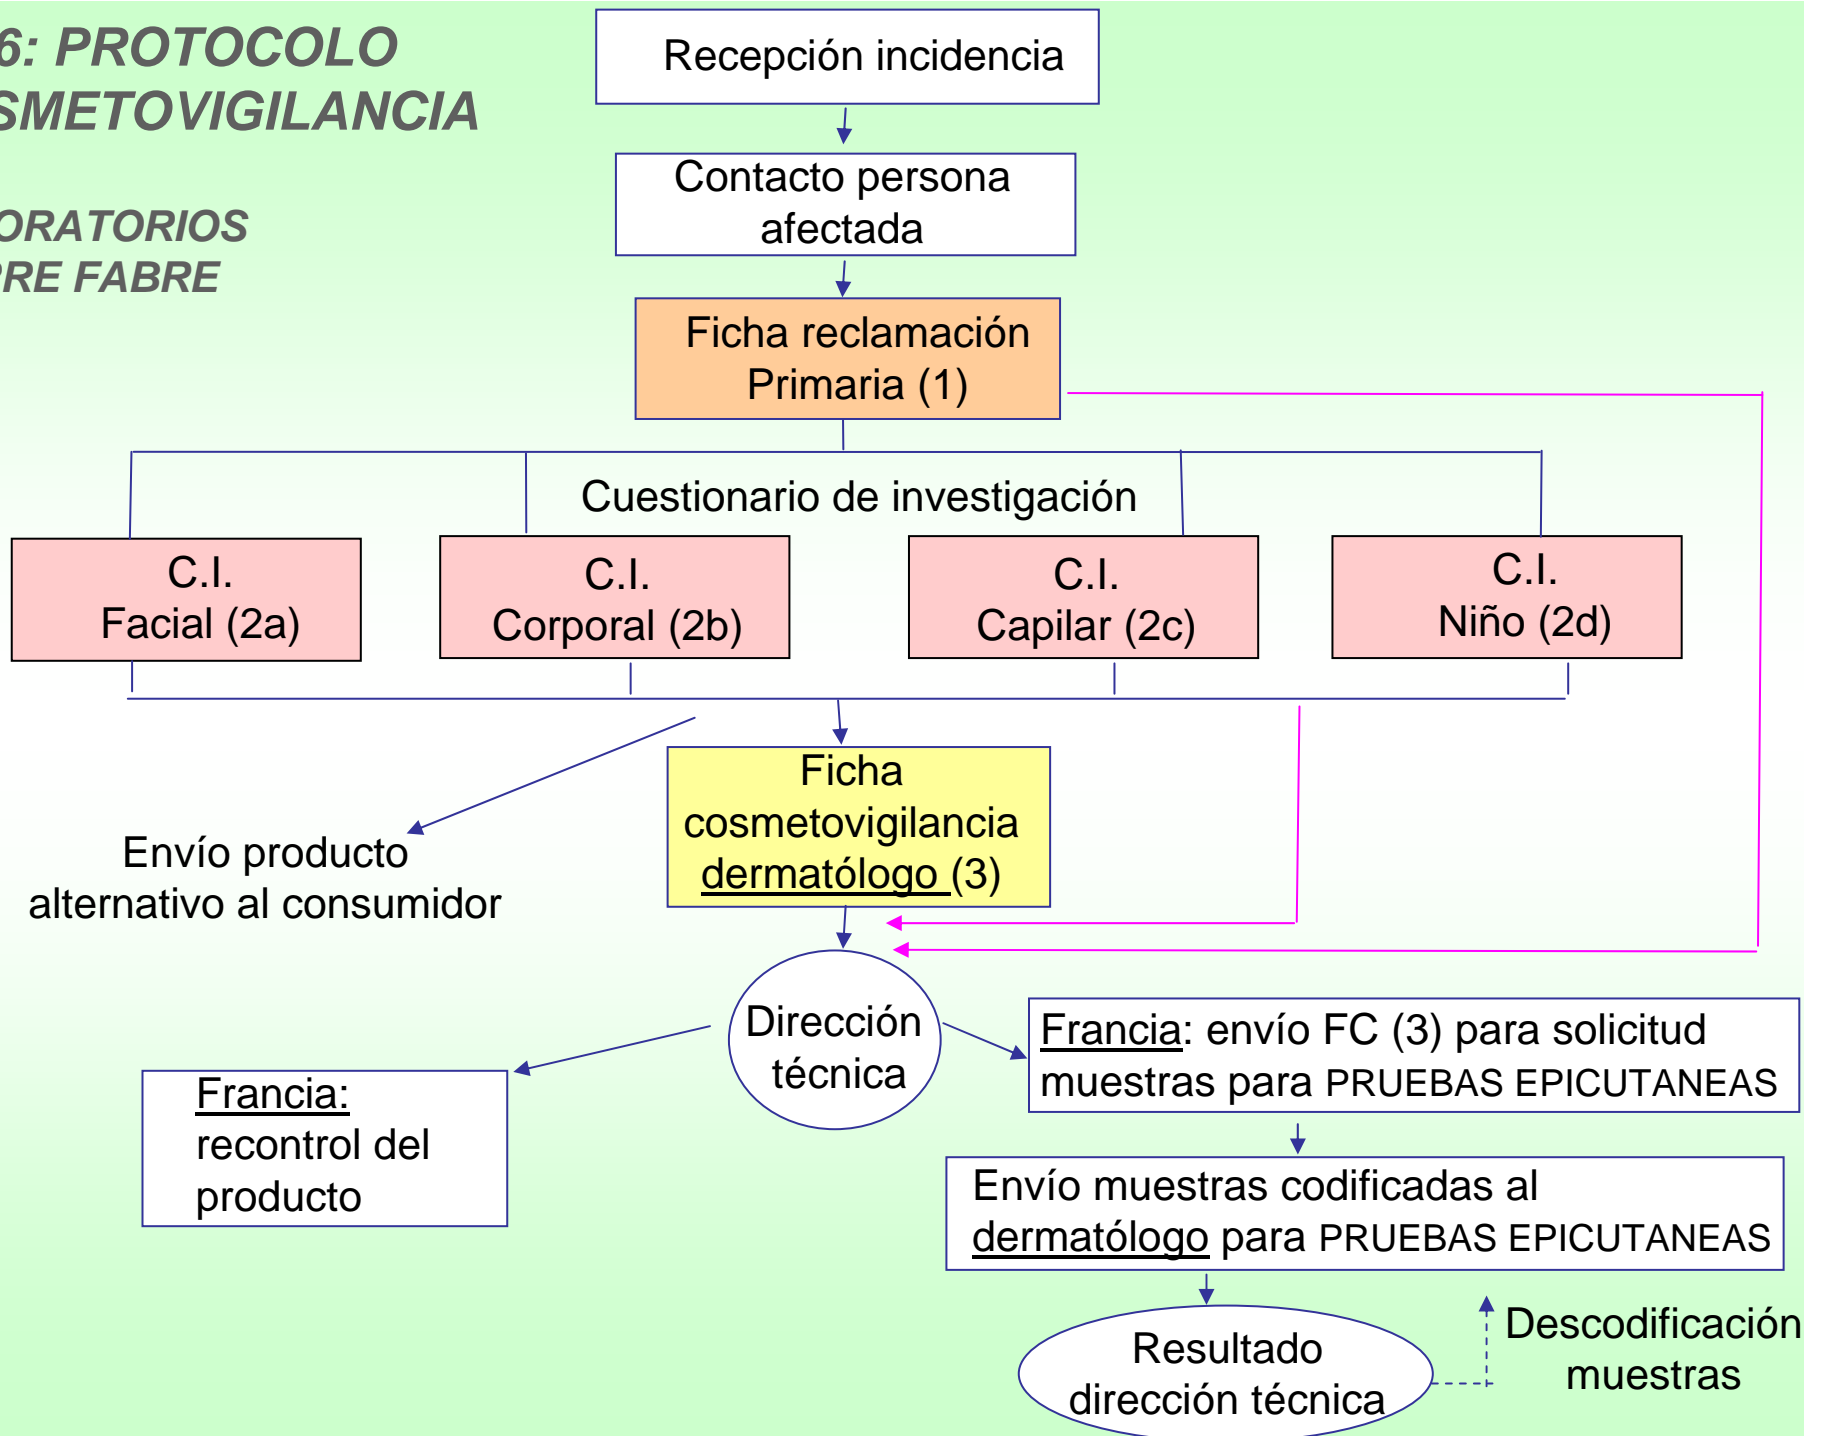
6: PROTOCOLO
SMETOVIGILANCIA

ORATORIOS
RE FABRE

Recepción incidencia

Contacto persona afectada

Ficha reclamación Primaria (1)

Cuestionario de investigación

C.I. Facial (2a)

C.I. Corporal (2b)

C.I. Capilar (2c)

C.I. Niño (2d)

Envío producto alternativo al consumidor

Ficha cosmetovigilancia dermatólogo (3)

Dirección técnica

Francia: recontrol del producto

Francia: envío FC (3) para solicitud muestras para PRUEBAS EPICUTANEAS

Envío muestras codificadas al dermatólogo para PRUEBAS EPICUTANEAS

Resultado dirección técnica

Descodificación muestras